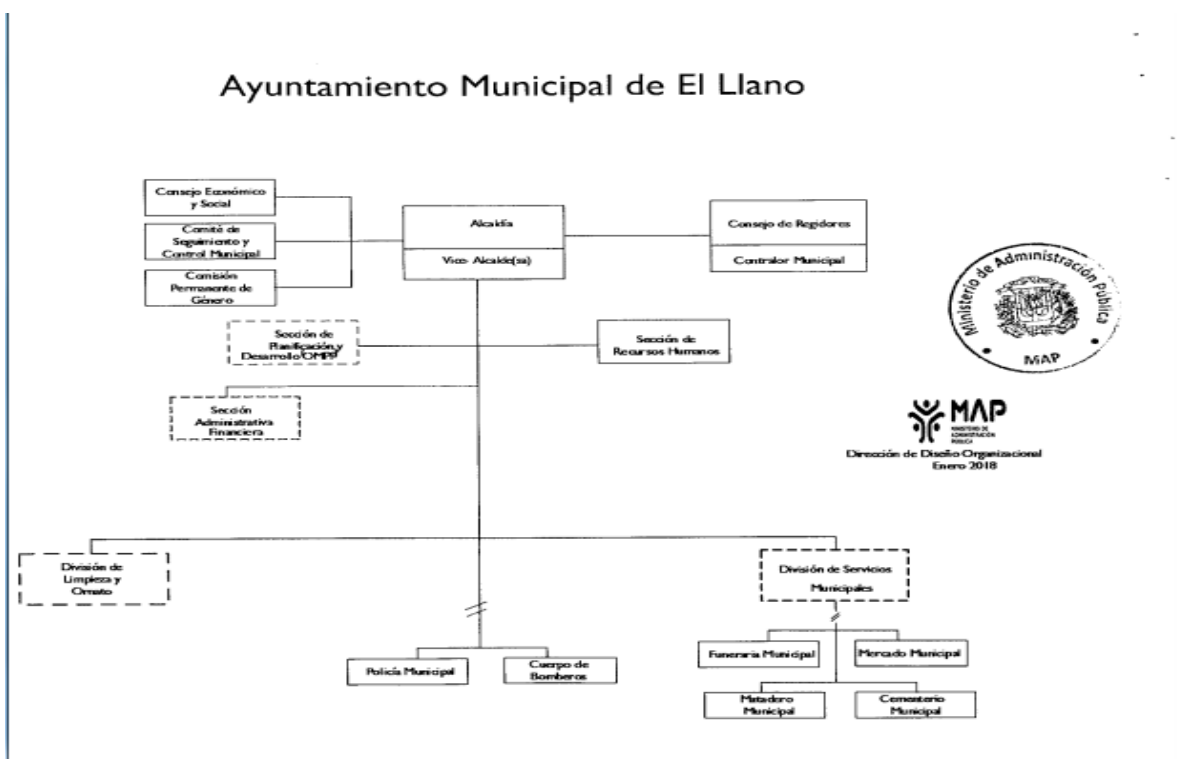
Ayuntamiento Municipal de El Llano

Consejo Económico y Social

Comité de Seguimiento y Control Municipal

Comisión Permanente de Género

Alcaldía

Vice Alcalde(sa)

Consejo de Regidores

Contralor Municipal

Ministerio de Administración Pública

MAP

Sección de Planificación y Desarrollo/OMPP

Sección de Recursos Humanos

Sección Administrativa Financiera

MAP
MINISTERIO DE ADMINISTRACIÓN PÚBLICA

Dirección de Diseño Organizacional
Enero 2018

División de Limpieza y Ornato

División de Servicios Municipales

Policía Municipal

Cuerpo de Bomberos

Funeraria Municipal

Mercado Municipal

Matadero Municipal

Cementerio Municipal